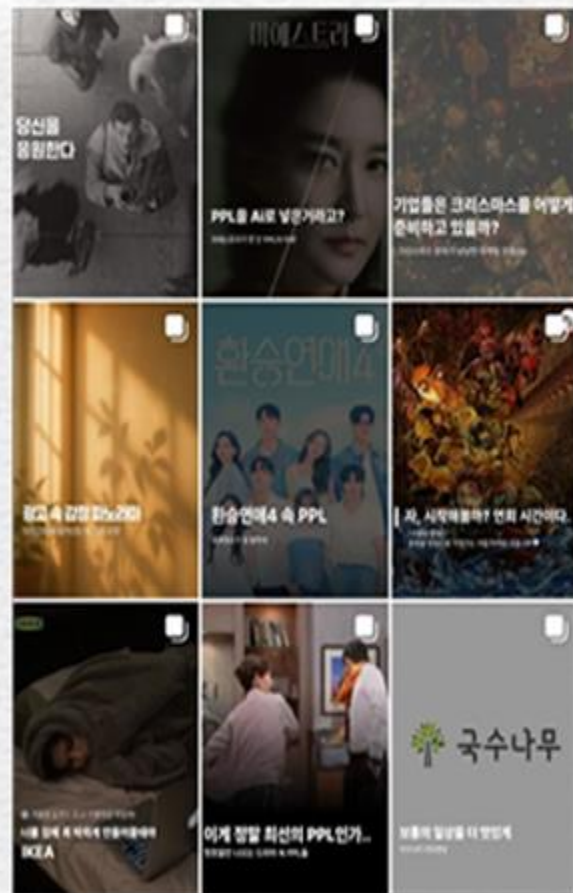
당신을 응원한다

미에스트리

PPL을 AI로 넣겠다고?

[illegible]

기업들은 크리스마스를 어떻게 준비하고 있을까?

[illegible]

광고 속 감정 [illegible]

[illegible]

환승연애4

환승연애4 속 PPL

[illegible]

자, 시작해볼까? 연회 시간이다.

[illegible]

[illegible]

IKEA

이게 정말 최선의 PPL인가...

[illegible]

국수나무

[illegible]